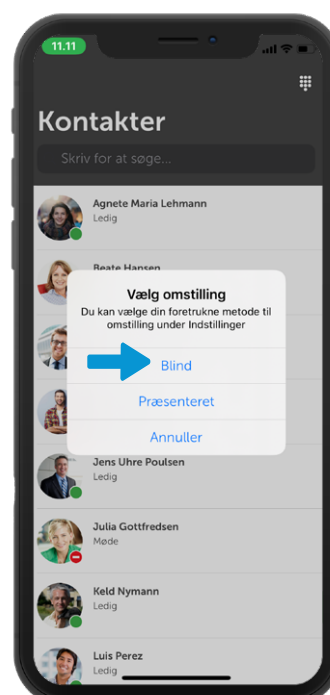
11.11

Kontakter

Skriv for at søge...

Agnete Maria Lehmann
Ledig

Beate Hansen

Vælg omstilling
Du kan vælge din foretrukne metode til omstilling under Indstillinger

Blind

Præsenteret

Annuller

Jens Uhre Poulsen
Ledig

Julia Gottfredsen
Møde

Keld Nymann
Ledig

Luis Perez
Ledig